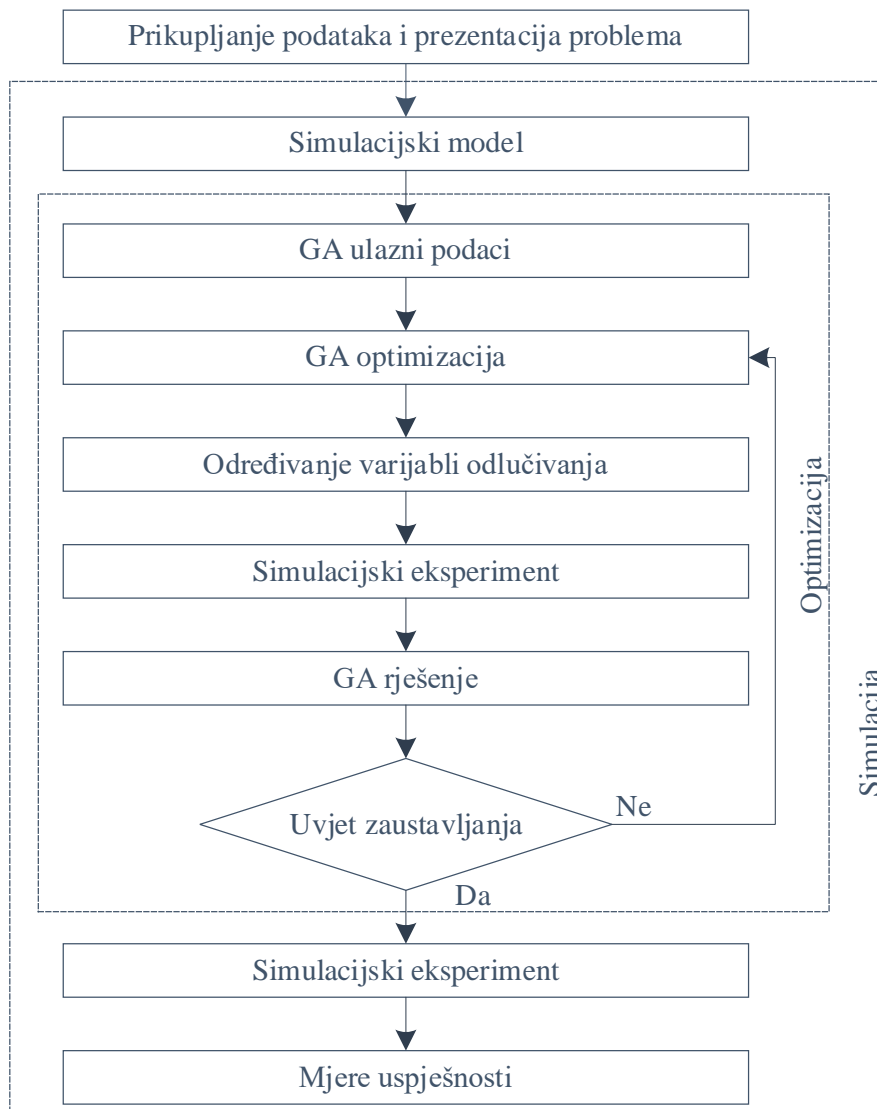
Prikupljanje podataka i prezentacija problema

Simulacijski model

GA ulazni podaci

GA optimizacija

Određivanje varijabli odlučivanja

Simulacijski eksperiment

GA rješenje

Uvjet zaustavljanja

Ne

Da

Optimizacija

Simulacija

Simulacijski eksperiment

Mjere uspješnosti